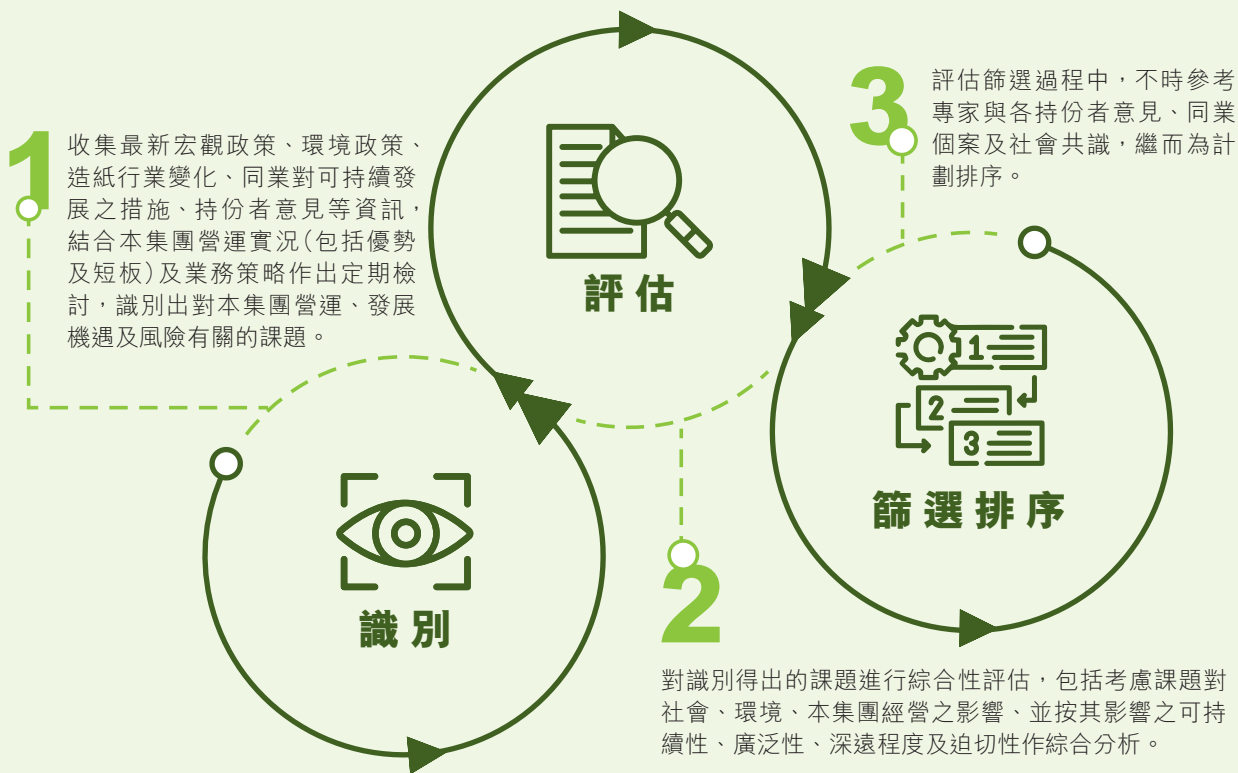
1
收集最新宏觀政策、環境政策、造紙行業變化、同業對可持續發展之措施、持份者意見等資訊，結合本集團營運實況(包括優勢及短板)及業務策略作出定期檢討，識別出對本集團營運、發展機遇及風險有關的課題。

評估

3
評估篩選過程中，不時參考專家與各持份者意見、同業個案及社會共識，繼而為計劃排序。

1
2
3

篩選排序

識別

2
對識別得出的課題進行綜合性評估，包括考慮課題對社會、環境、本集團經營之影響、並按其影響之可持續性、廣泛性、深遠程度及迫切性作綜合分析。